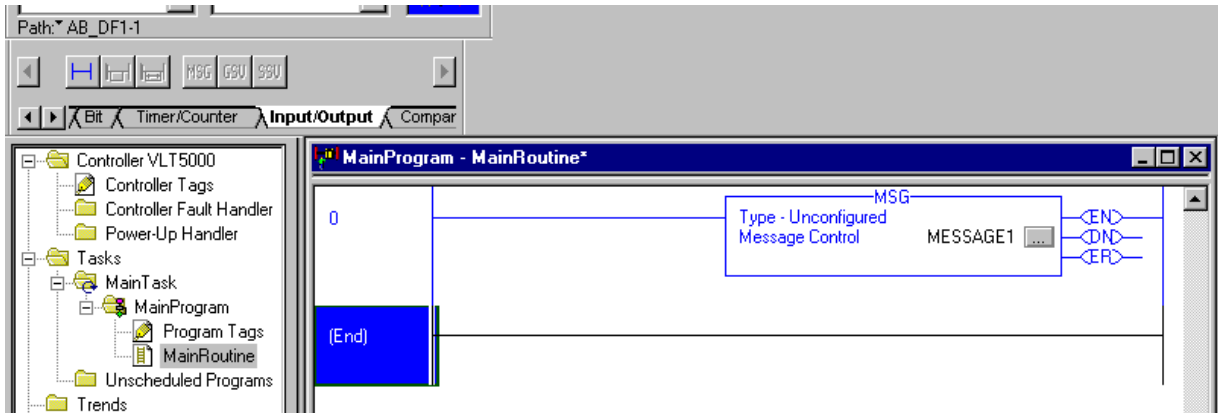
Path: AB_DF1-1

MSG GSV SSV

Bit Timer/Counter Input/Output Compar

Controller VLT5000
Controller Tags
Controller Fault Handler
Power-Up Handler
Tasks
MainTask
MainProgram
Program Tags
MainRoutine
Unscheduled Programs
Trends

MainProgram - MainRoutine*

0

MSG
Type - Unconfigured
Message Control MESSAGE1 ...

EN
DN
ER

(End)